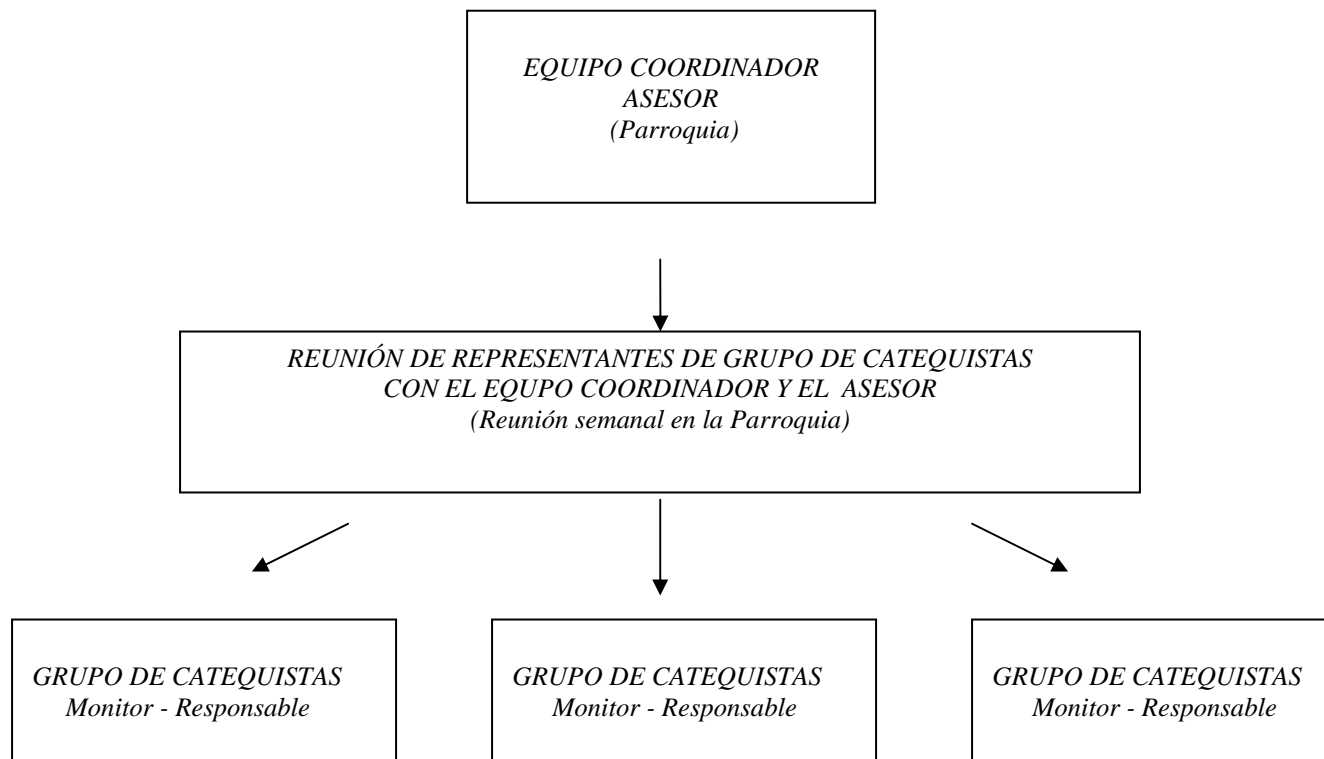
EQUIPO COORDINADOR
ASESOR
(Parroquia)

REUNIÓN DE REPRESENTANTES DE GRUPO DE CATEQUISTAS
CON EL EQUIPO COORDINADOR Y EL ASESOR
(Reunión semanal en la Parroquia)

GRUPO DE CATEQUISTAS
Monitor - Responsable

GRUPO DE CATEQUISTAS
Monitor - Responsable

GRUPO DE CATEQUISTAS
Monitor - Responsable